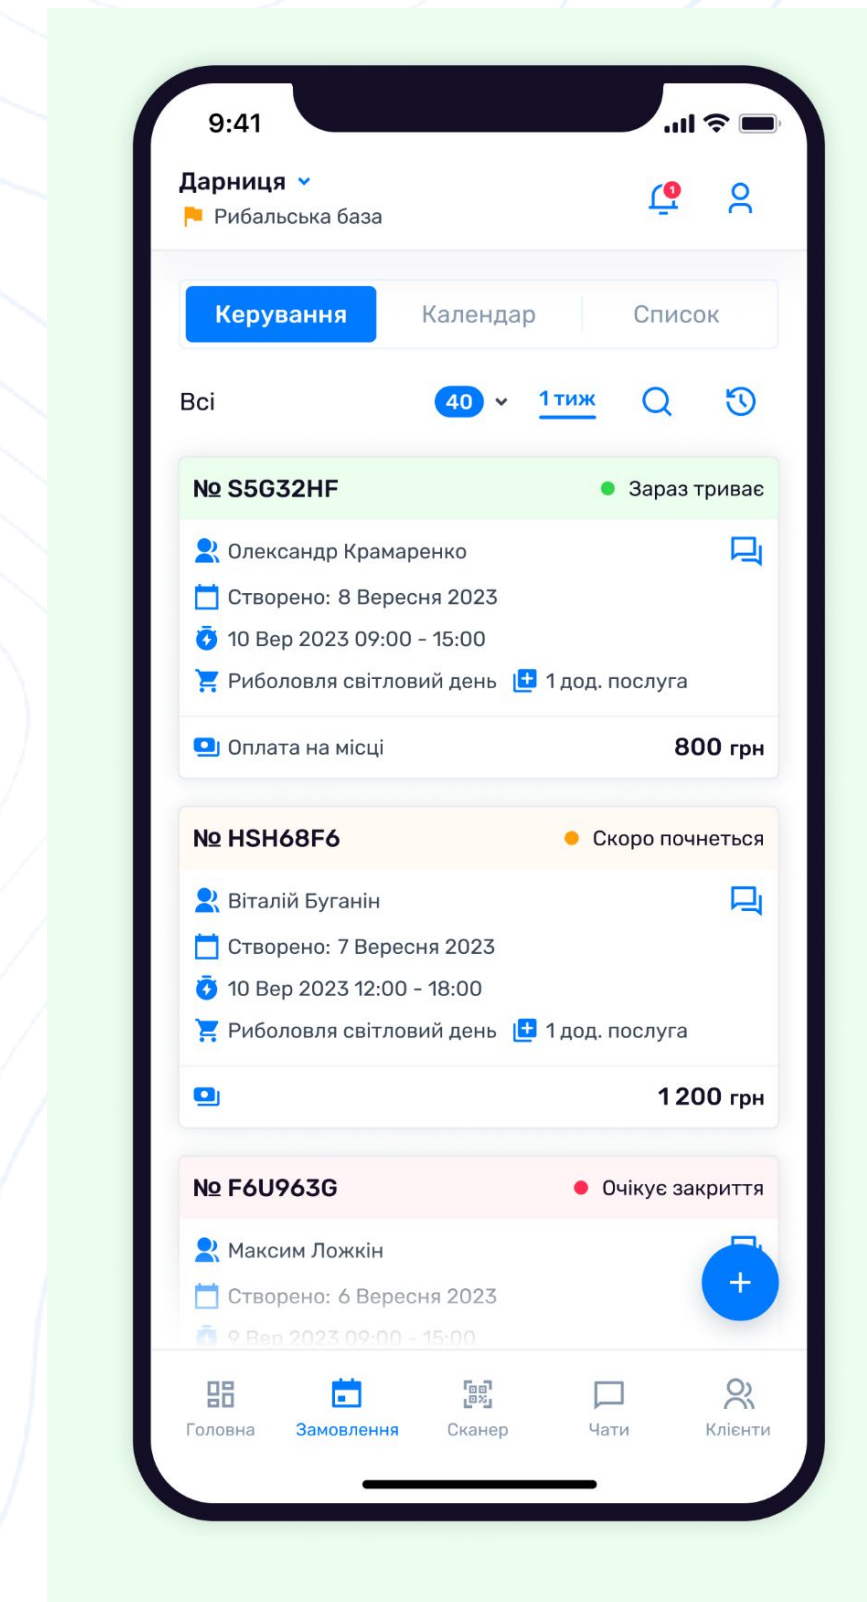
9:41

Дарниця
Рибальська база

1

Керування
Календар
Список

Всі
40
1 тиж

№ S5G32HF
Зараз триває

Олександр Крамаренко
Створено: 8 Вересня 2023
10 Вер 2023 09:00 - 15:00
Риболовля світловий день
1 дод. послуга
Оплата на місці
800 грн

№ HSH68F6
Скоро почнеться

Віталій Буганін
Створено: 7 Вересня 2023
10 Вер 2023 12:00 - 18:00
Риболовля світловий день
1 дод. послуга
1 200 грн

№ F6U963G
Очікує закриття

Максим Ложкін
Створено: 6 Вересня 2023
9 Вер 2023 09:00 - 15:00

+

Головна
Замовлення
Сканер
Чати
Клієнти